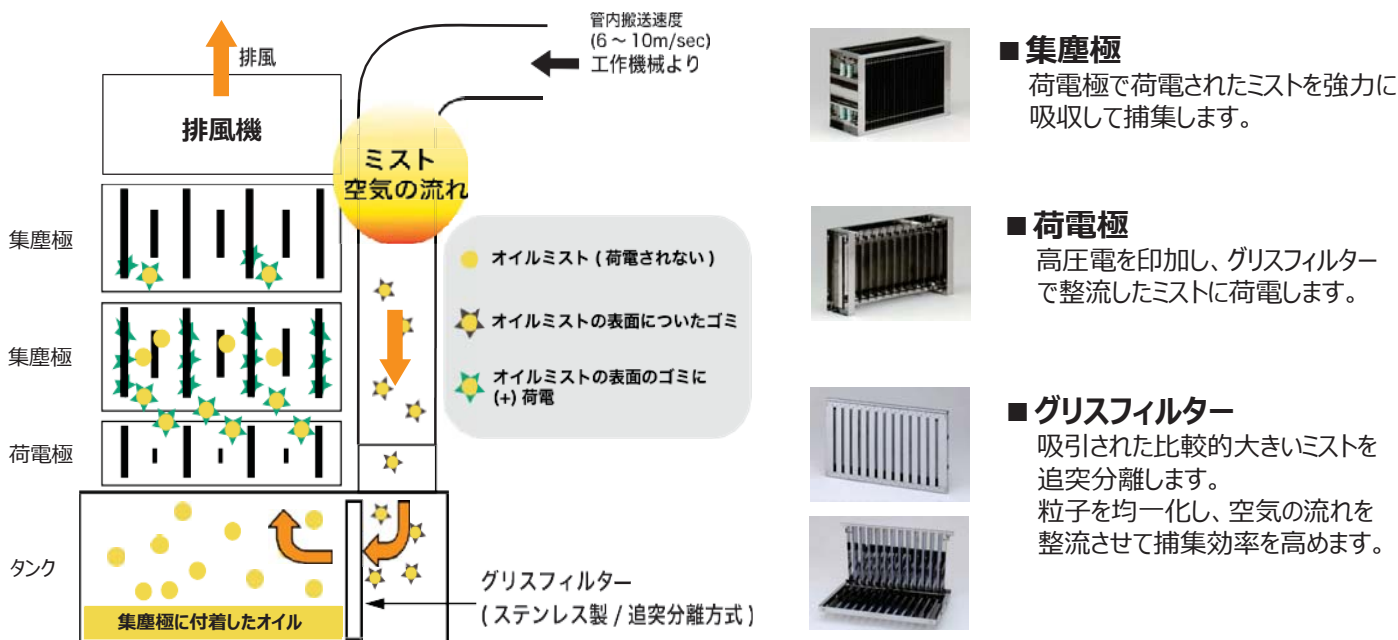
排風

排風機

管内搬送速度
(6 ~ 10m/sec)
工作機械より

ミスト
空気の流れ

集塵極

集塵極

荷電極

タンク

オイルミスト ( 荷電されない )

オイルミストの表面についたゴミ

オイルミストの表面のゴミに
(+) 荷電

集塵極に付着したオイル

グリスフィルター
( ステンレス製 / 追突分離方式 )

■ 集塵極
荷電極で荷電されたミストを強力に吸収して捕集します。

■ 荷電極
高圧電を印加し、グリスフィルターで整流したミストに荷電します。

■ グリスフィルター
吸引された比較的大きいミストを追突分離します。
粒子を均一化し、空気の流れを整流させて捕集効率を高めます。